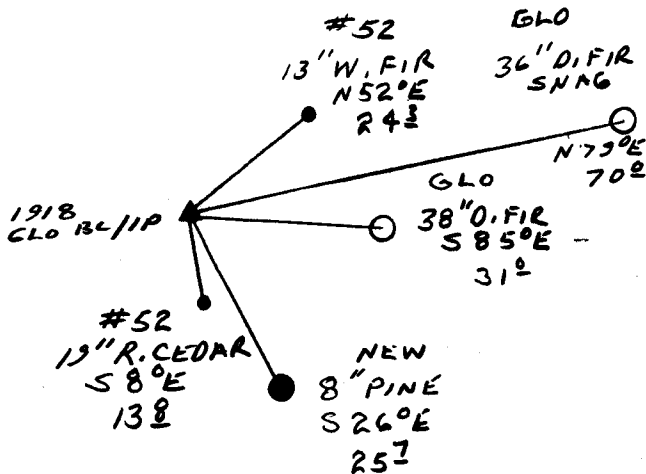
#52
13"W. FIR
N52°E
24$\underline{3}$

GLO
36"D. FIR
SNAG
N79°E
70$\underline{0}$

1918
GLO BC/IP

GLO
38"D. FIR
S85°E
31$\underline{0}$

#52
19"R. CEDAR
S8°E
13$\underline{8}$

NEW
8"PINE
S26°E
25$\underline{7}$